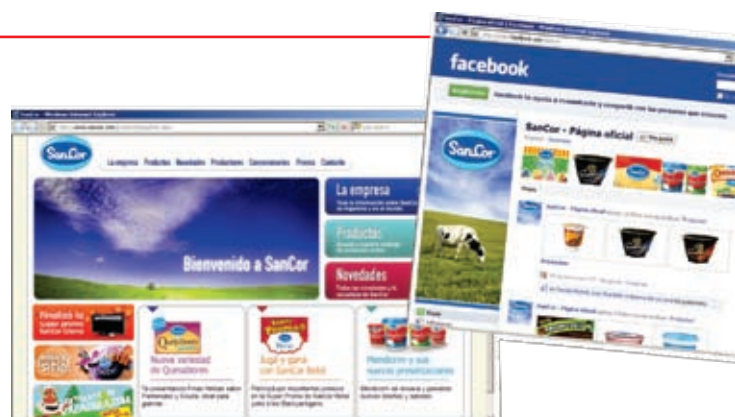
facebook

SanCor - Página oficial

SanCor

La empresa Productos Novedades Productores Concesionarios Premios Contacto

Bienvenido a SanCor

La empresa

Productos

Novedades

Nueva variedad de Quesabores

Jugá y ganá con SanCor Bebé

Mendicrim y sus nuevas presentaciones